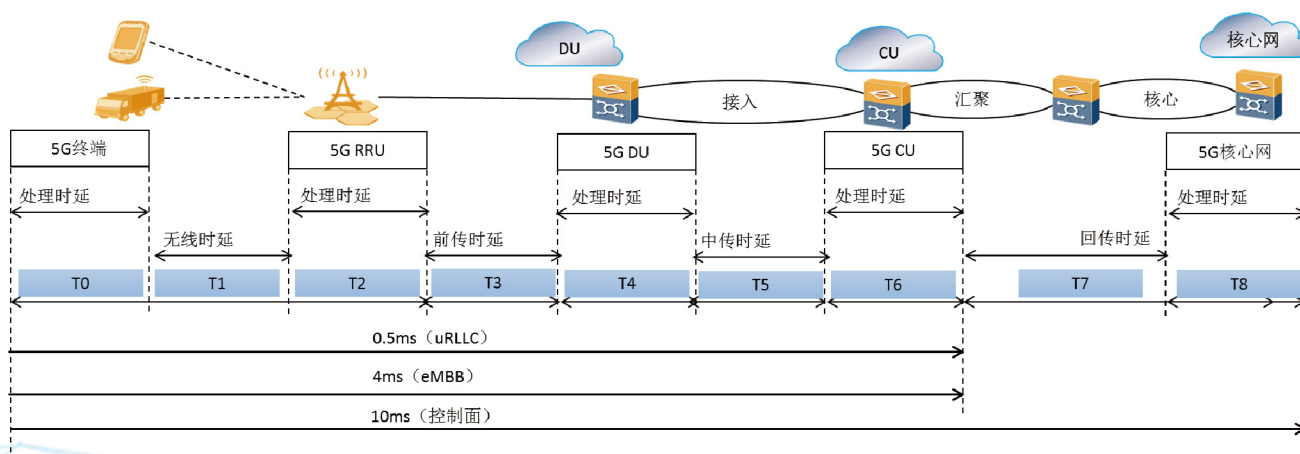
DU

CU

核心网

接入

汇聚

核心

5G终端

5G RRU

5G DU

5G CU

5G核心网

处理时延

处理时延

处理时延

处理时延

处理时延

无线时延

前传时延

中传时延

回传时延

| T0 | T1 | T2 | T3 | T4 | T5 | T6 | T7 | T8 |
|---|---|---|---|---|---|---|---|---|

0.5ms（uRLLC）

4ms（eMBB）

10ms（控制面）